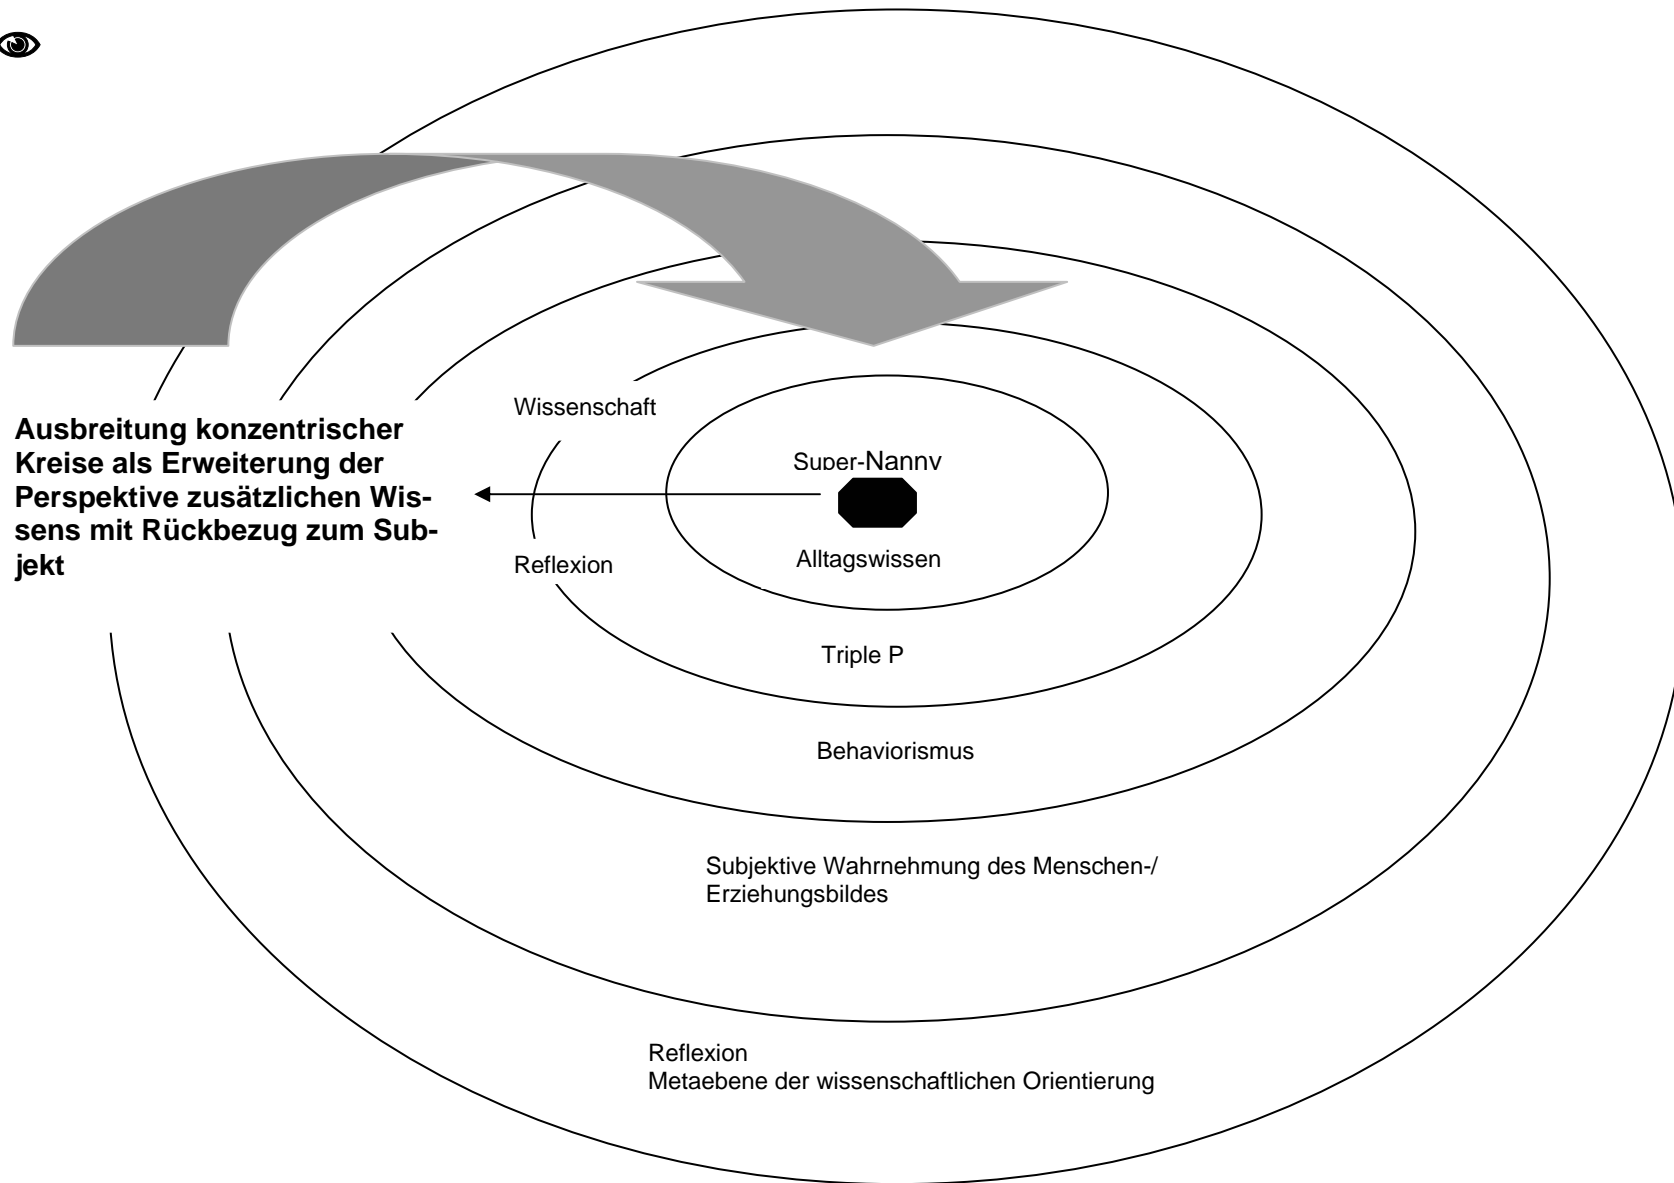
Ausbreitung konzentrischer Kreise als Erweiterung der Perspektive zusätzlichen Wissens mit Rückbezug zum Subjekt

Wissenschaft

Super-Nanny

Alltagswissen

Reflexion

Triple P

Behaviorismus

Subjektive Wahrnehmung des Menschen-/ Erziehungsbildes

Reflexion
Metaebene der wissenschaftlichen Orientierung